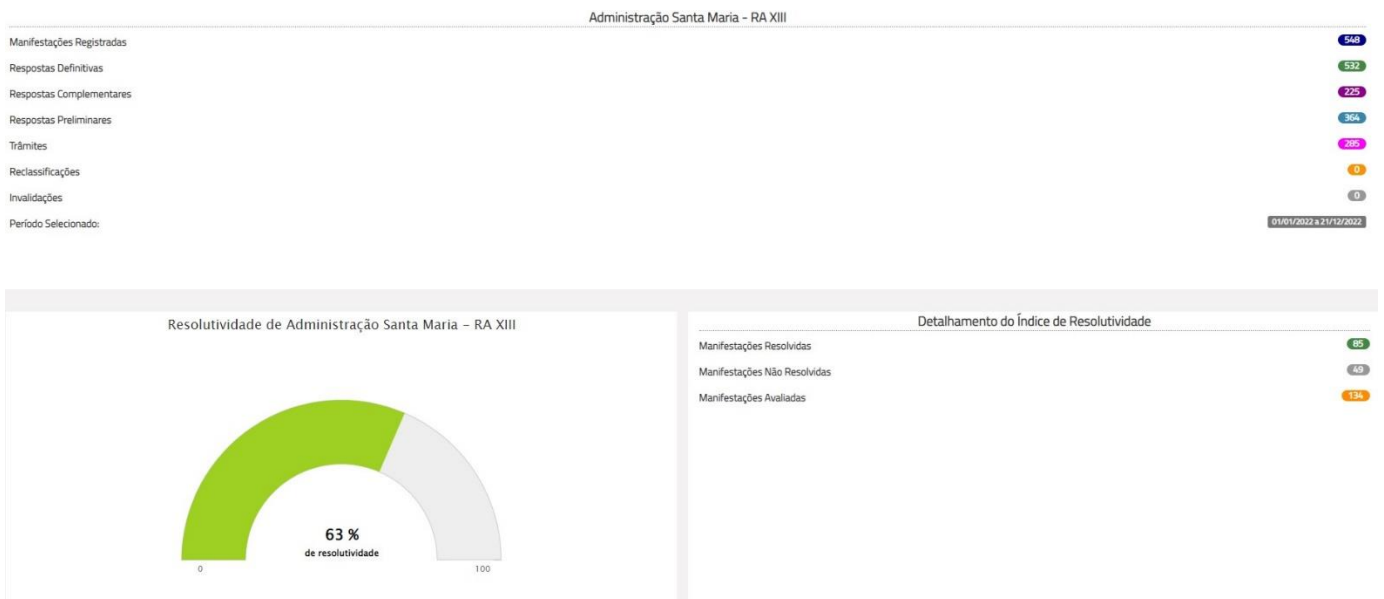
Administração Santa Maria - RA XIII

Manifestações Registradas 548

Respostas Definitivas 532

Respostas Complementares 225

Respostas Preliminares 364

Trâmites 285

Reclassificações 0

Invalidações 0

Período Selecionado: 01/01/2022 a 21/12/2022

Resolutividade de Administração Santa Maria - RA XIII

63 %
de resolutividade

0

100

Detalhamento do Índice de Resolutividade

Manifestações Resolvidas 85

Manifestações Não Resolvidas 49

Manifestações Avaliadas 134